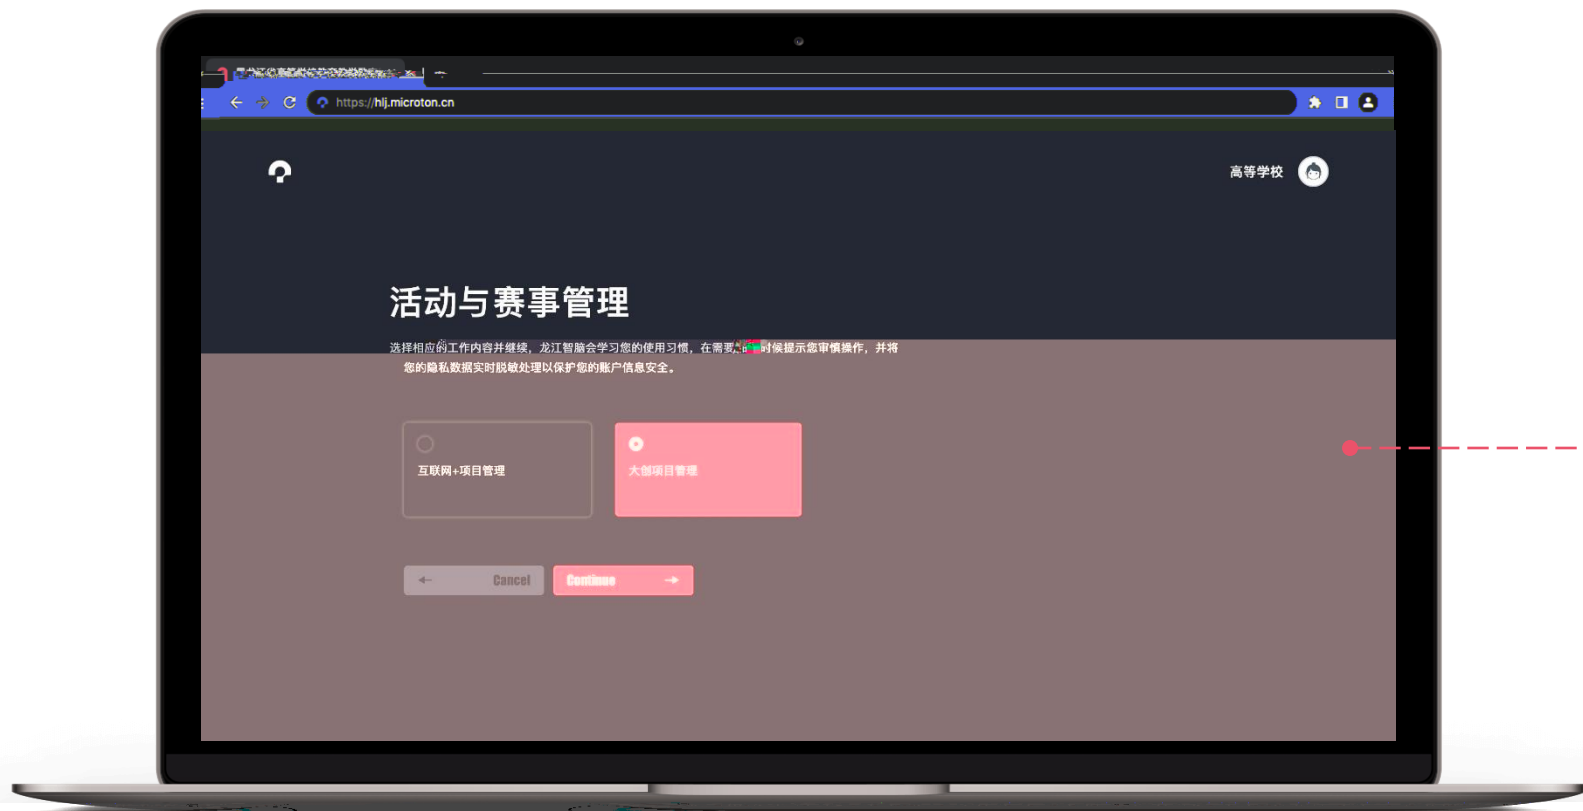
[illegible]

https://hlj.microton.cn

高等学校

活动与赛事管理

选择相应的工作内容并继续，龙江智脑会学习您的使用习惯，在需要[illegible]时候提示您审慎操作，并将您的隐私数据实时脱敏处理以保护您的账户信息安全。

互联网+项目管理

大创项目管理

Cancel

Continue